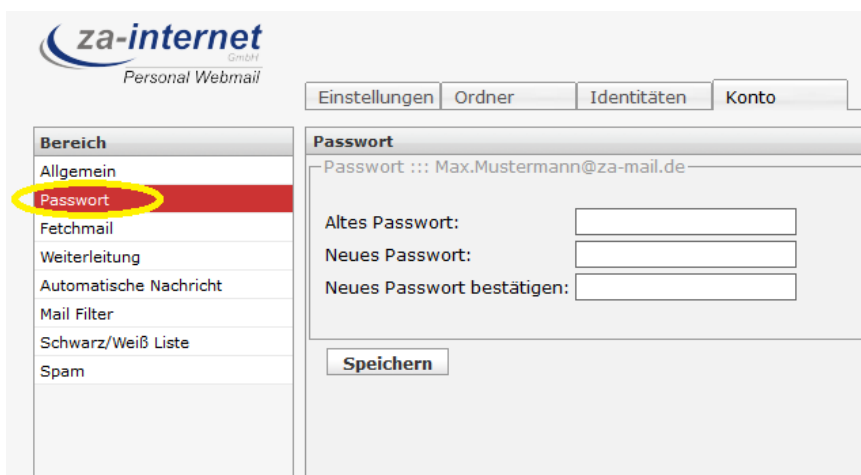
za-internet
GmbH
Personal Webmail

Einstellungen | Ordner | Identitäten | Konto

Bereich
Allgemein
Passwort
Fetchmail
Weiterleitung
Automatische Nachricht
Mail Filter
Schwarz/Weiß Liste
Spam

Passwort
Passwort ::: Max.Mustermann@za-mail.de

Altes Passwort:
Neues Passwort:
Neues Passwort bestätigen:

Speichern